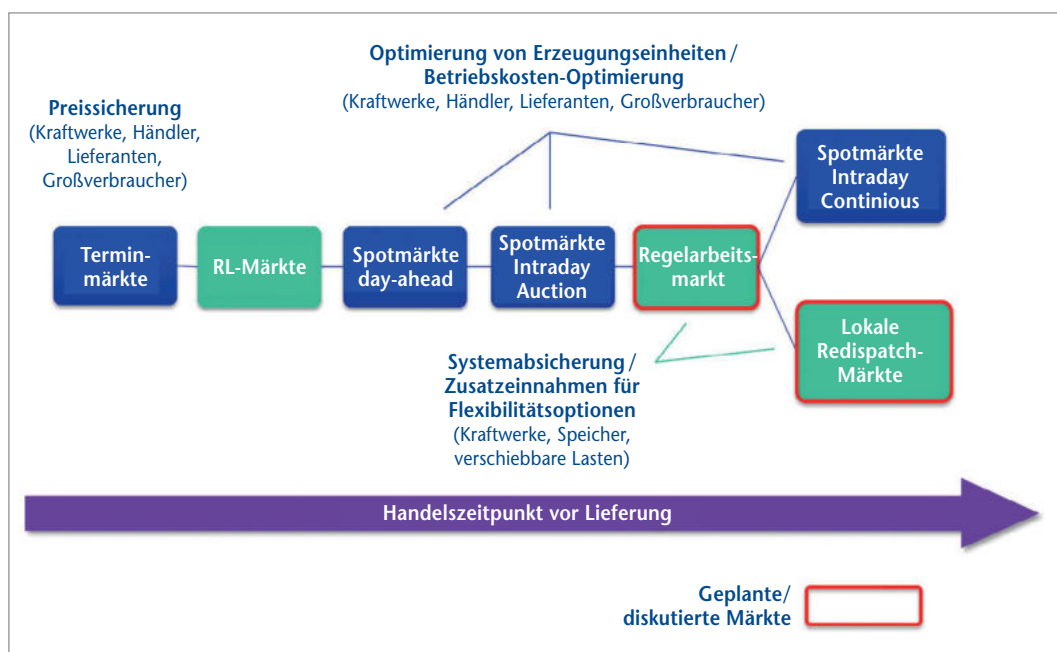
Optimierung von Erzeugungseinheiten / Betriebskosten-Optimierung
(Kraftwerke, Händler, Lieferanten, Großverbraucher)

Preissicherung
(Kraftwerke, Händler, Lieferanten, Großverbraucher)

Spotmärkte Intraday Continious

Terminmärkte

RL-Märkte

Spotmärkte day-ahead

Spotmärkte Intraday Auction

Regelarbeitsmarkt

Lokale Redispatch-Märkte

Systemabsicherung / Zusatzeinnahmen für Flexibilitätsoptionen
(Kraftwerke, Speicher, verschiebbare Lasten)

Handelszeitpunkt vor Lieferung

Geplante/ diskutierte Märkte